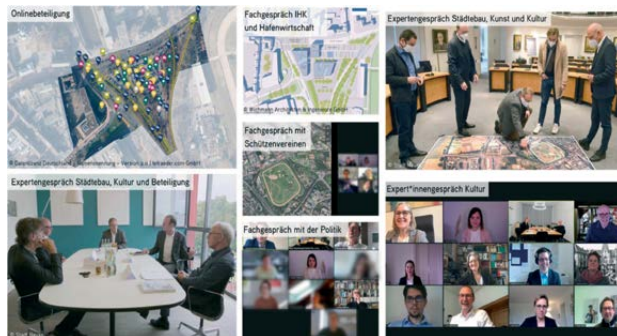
Onlinebeteiligung

© Geobasis Deutschland / Bundesamt für Kartographie und Geodäsie · Vermessung | Infraplan.com GmbH

Fachgespräch IHK und Hafenwirtschaft

© Wichmann Architekten & Ingenieure GmbH

Expertengespräch Städtebau, Kunst und Kultur

Fachgespräch mit Schützenvereinen

Expertengespräch Städtebau, Kultur und Beteiligung

Fachgespräch mit der Politik

Expert*innengespräch Kultur

© Stadt Neuss